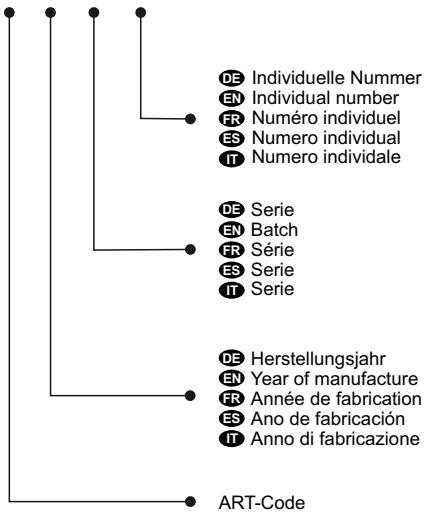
DE Individuelle Nummer
EN Individual number
FR Numéro individuel
ES Numero individual
IT Numero individale

DE Serie
EN Batch
FR Série
ES Serie
IT Serie

DE Herstellungsjahr
EN Year of manufacture
FR Année de fabrication
ES Ano de fabricación
IT Anno di fabricazione

ART-Code